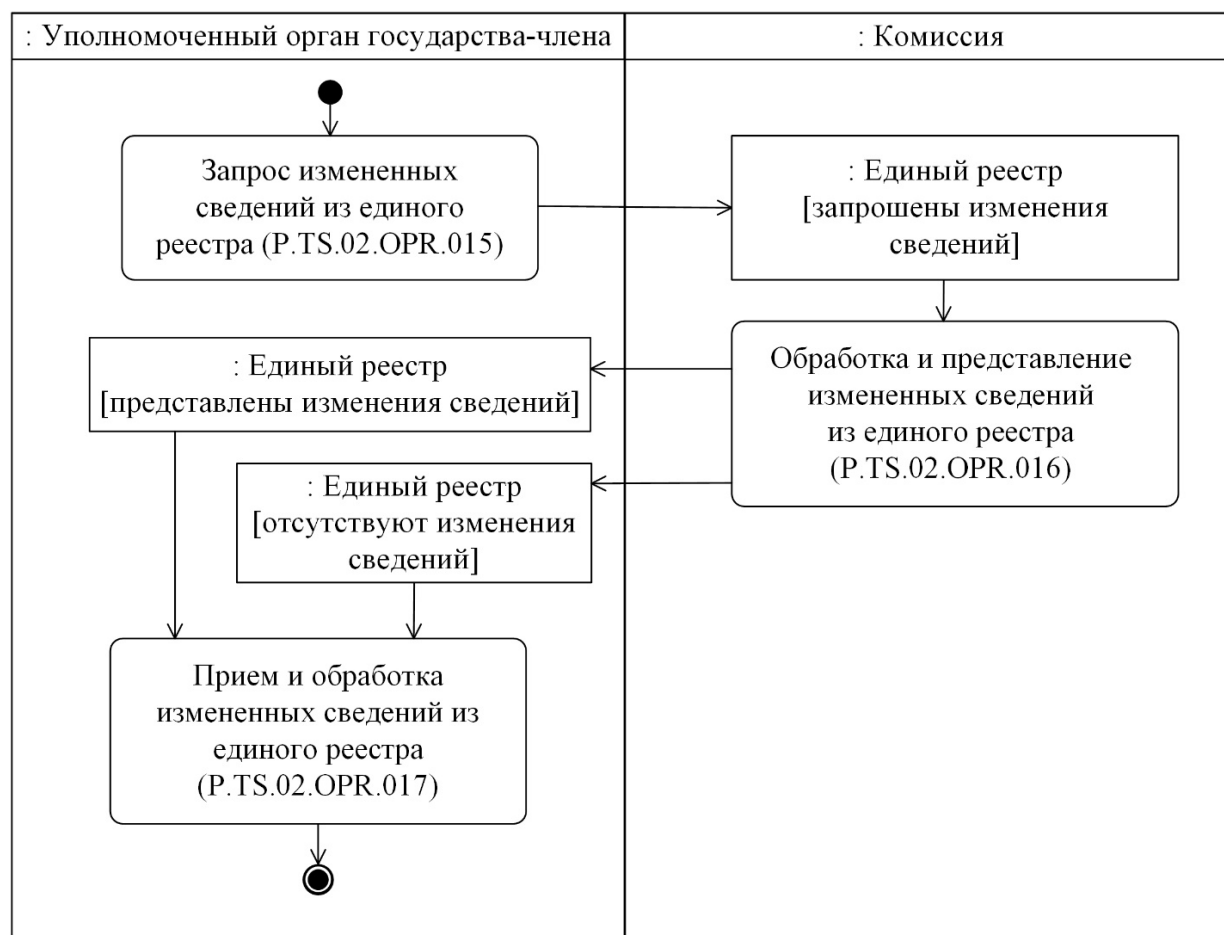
: Уполномоченный орган государства-члена

: Комиссия

Запрос измененных сведений из единого реестра (P.TS.02.OPR.015)

: Единый реестр [запрошены изменения сведений]

: Единый реестр [представлены изменения сведений]

Обработка и представление измененных сведений из единого реестра (P.TS.02.OPR.016)

: Единый реестр [отсутствуют изменения сведений]

Прием и обработка измененных сведений из единого реестра (P.TS.02.OPR.017)